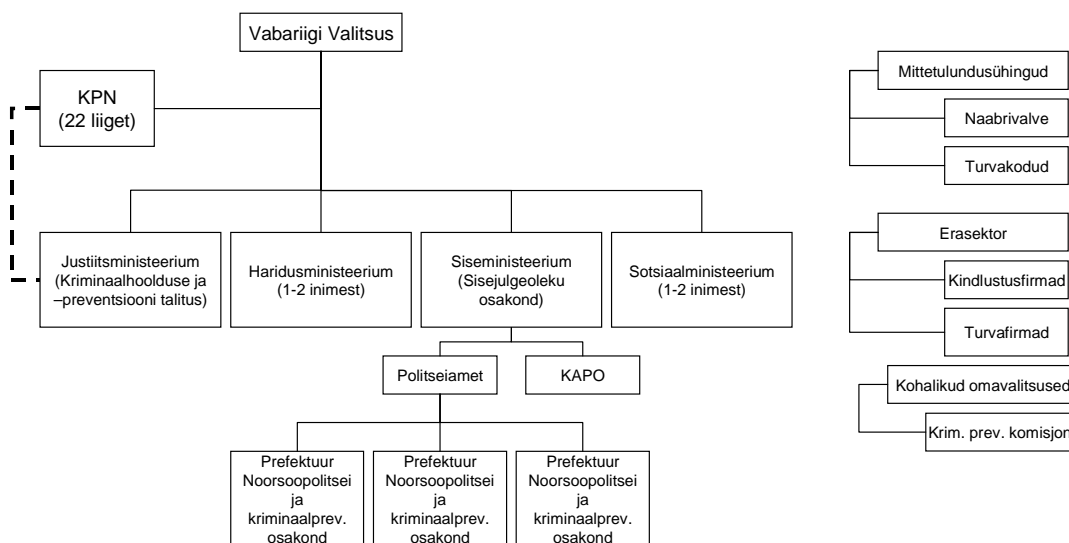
Vabariigi Valitsus

KPN
(22 liiget)

Justiitsministeerium
(Kriminaalhoolduse ja –preventsiooni talitus)

Haridusministeerium
(1-2 inimest)

Siseministeerium
(Sisejulgeoleku osakond)

Sotsiaalministeerium
(1-2 inimest)

Politseiamet

KAPO

Prefektuur
Noorsoopolitsei ja kriminaalprev. osakond

Prefektuur
Noorsoopolitsei ja kriminaalprev. osakond

Prefektuur
Noorsoopolitsei ja kriminaalprev. osakond

Mittetulundusühingud

Naabrivalve

Turvakodud

Erasektor

Kindlustusfirmad

Turvafirmad

Kohalikud omavalitsused

Krim. prev. komisjon